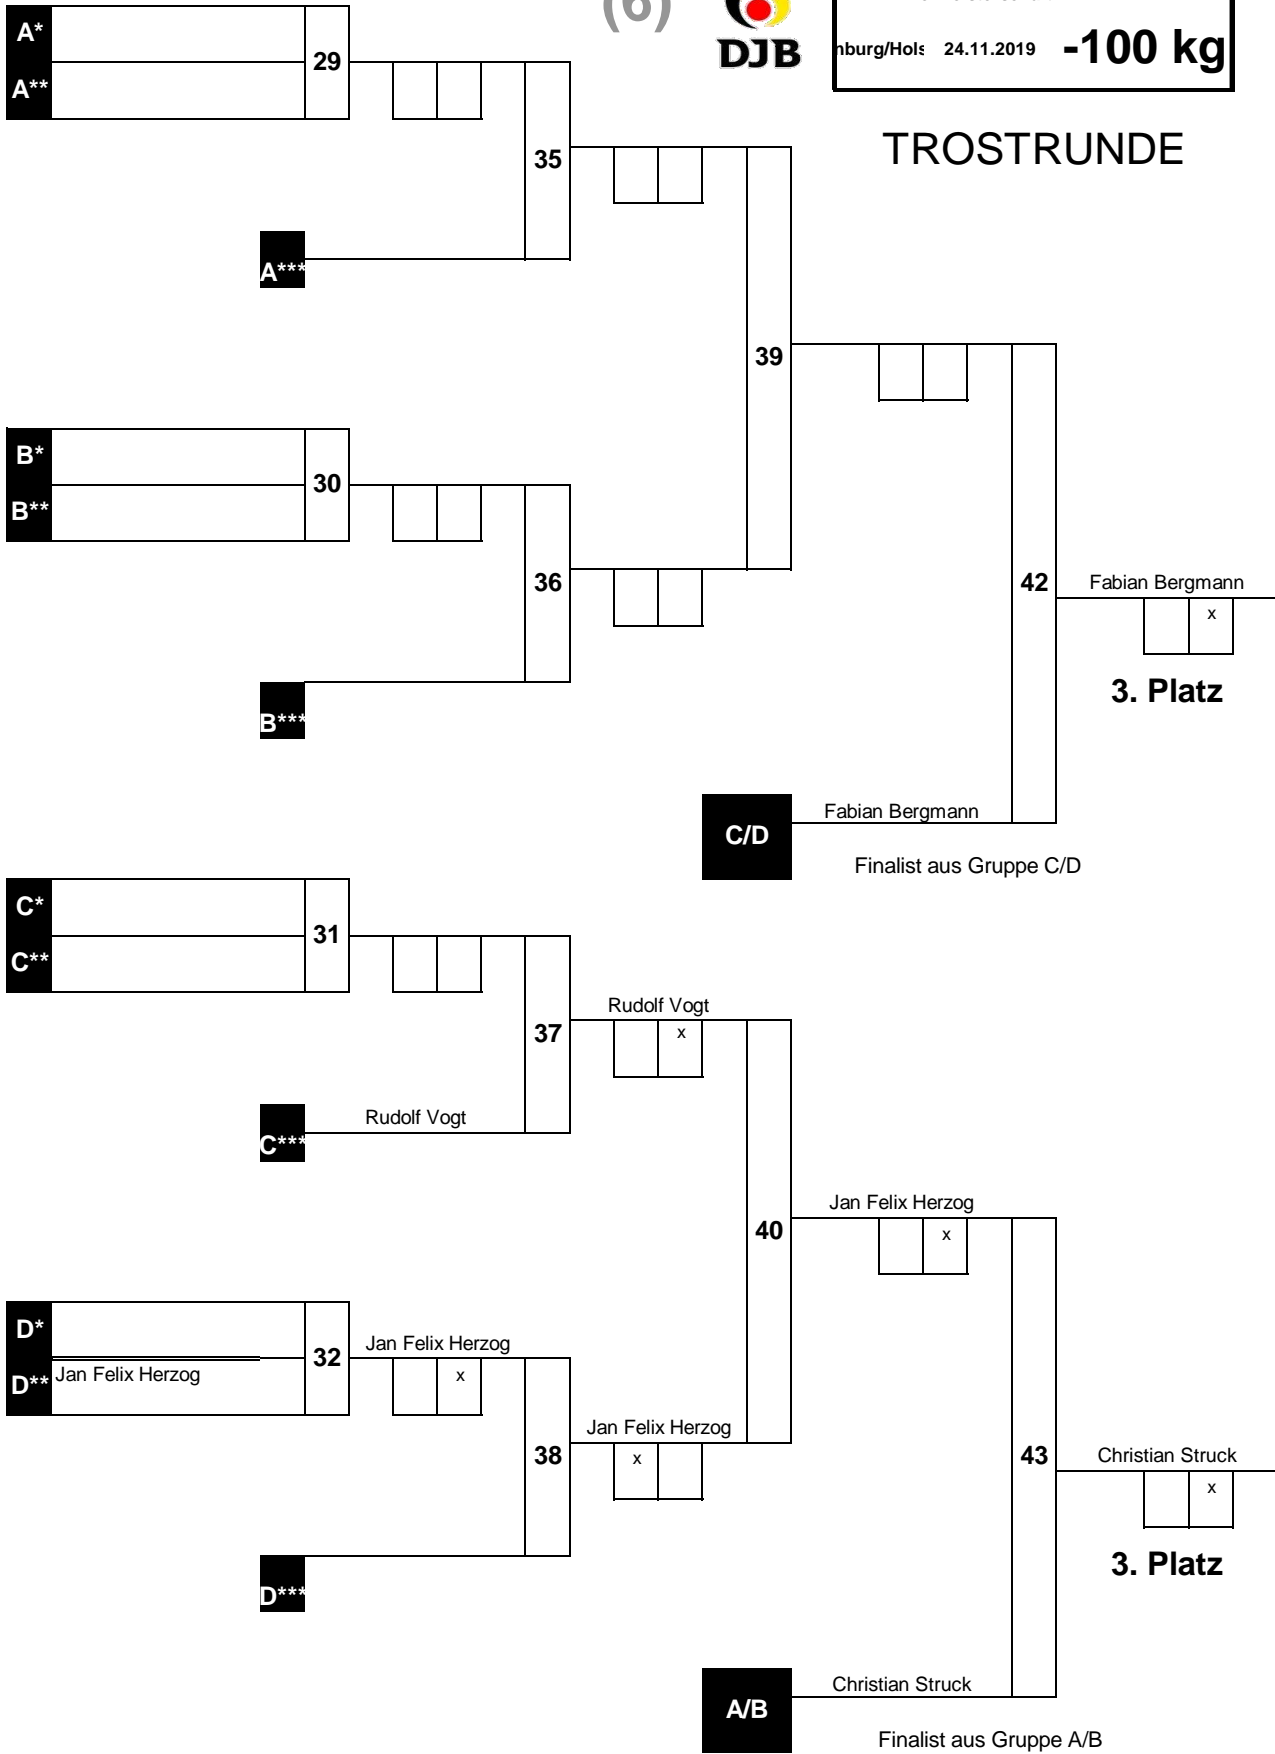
(6)

DJB

nburg/Hols 24.11.2019 -100 kg

TROSTRUNDE

A*
A**
29
35
A***
39
B*
B**
30
36
B***
42
Fabian Bergmann
x
3. Platz
C/D
Fabian Bergmann
Finalist aus Gruppe C/D
C*
C**
31
37
Rudolf Vogt
x
C***
Rudolf Vogt
40
Jan Felix Herzog
x
D*
D** Jan Felix Herzog
32
Jan Felix Herzog
x
38
Jan Felix Herzog
x
43
Christian Struck
x
3. Platz
D***
A/B
Christian Struck
Finalist aus Gruppe A/B